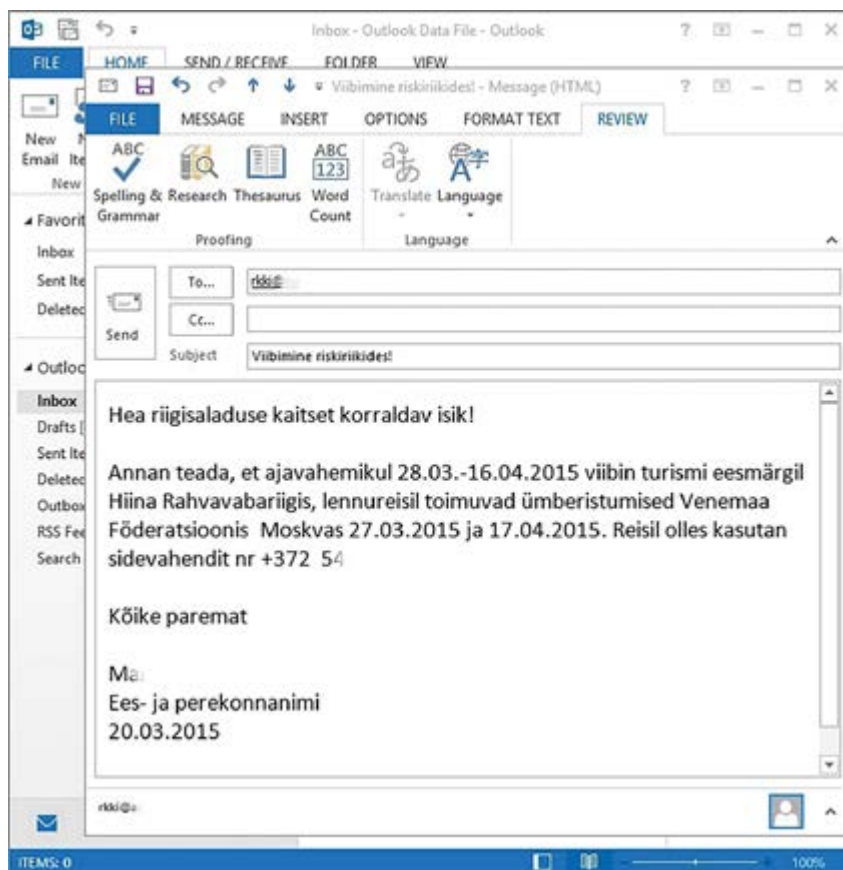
Inbox - Outlook Data File - Outlook

FILE HOME SEND / RECEIVE FOLDER VIEW

Viibimine riskiriikides! - Message (HTML)

FILE MESSAGE INSERT OPTIONS FORMAT TEXT REVIEW

ABC
Spelling & Grammar
Research
Thesaurus
ABC 123
Word Count
Proofing
Translate
Language
Language

New Email
New Ite
New

Favorit
Inbox
Sent Ite
Deletec

Outloc
Inbox
Drafts [
Sent Ite
Deletec
Outbox
RSS Fe
Search

Send
To...
rkki@
Cc...
Subject
Viibimine riskiriikides!

Hea riigisaladuse kaitset korraldav isik!

Annan teada, et ajavahemikul 28.03.-16.04.2015 viibin turismi eesmärgil Hiina Rahvavabariigis, lennureisil toimuvad ümberistumised Venemaa Föderatsioonis Moskvas 27.03.2015 ja 17.04.2015. Reisil olles kasutan sidevahendit nr +372 54

Kõike paremat

Ma
Ees- ja perekonnanimi
20.03.2015

rkki@

ITEMS: 0
100%